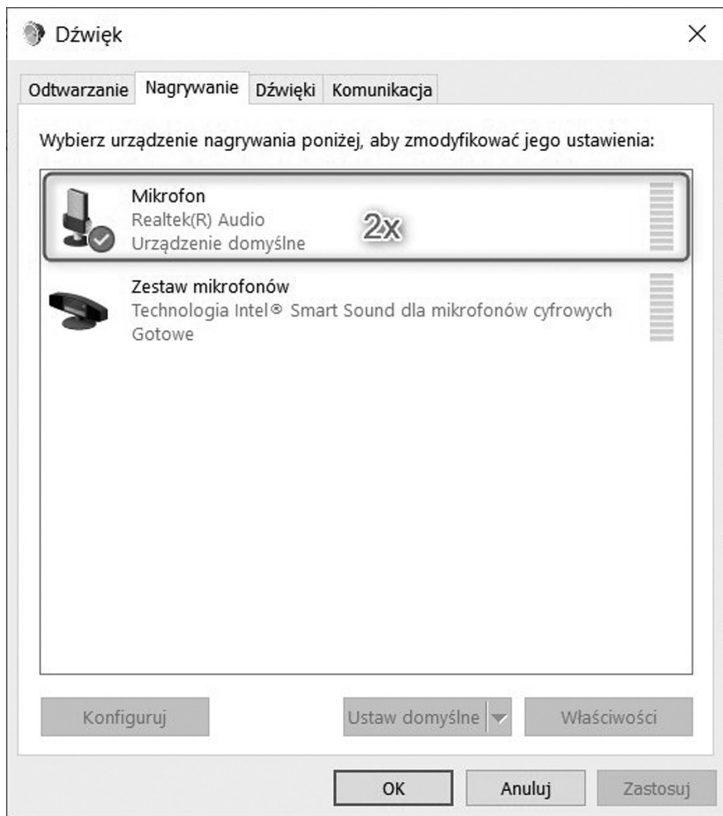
Dźwięk

Odtwarzanie Nagrywanie Dźwięki Komunikacja

Wybierz urządzenie nagrywania poniżej, aby zmodyfikować jego ustawienia:

Mikrofon
Realtek(R) Audio
Urządzenie domyślne

2x

Zestaw mikrofonów
Technologia Intel® Smart Sound dla mikrofonów cyfrowych
Gotowe

Konfiguruj

Ustaw domyślne

Właściwości

OK

Anuluj

Zastosuj